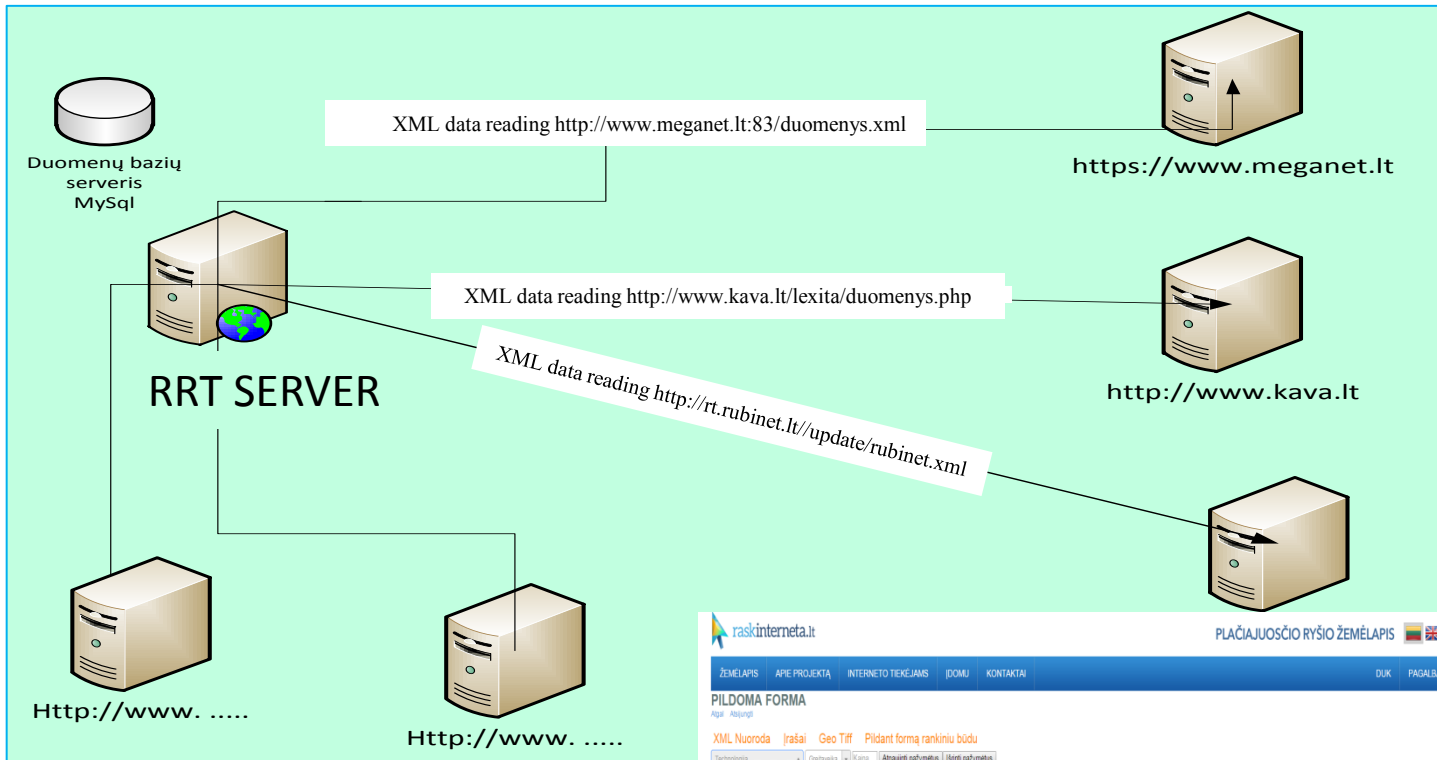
Duomenų bazių serveris MySql

XML data reading http://www.meganet.lt:83/duomenys.xml

https://www.meganet.lt

RRT SERVER

XML data reading http://www.kava.lt/lexita/duomenys.php

http://www.kava.lt

XML data reading http://rt.rubinet.lt//update/rubinet.xml

Http://www. .....

Http://www. .....

raskinterneta.lt

PLAČIAJUOSČIO RYŠIO ŽEMĖLAPIS

ŽEMĖLAPIS APIE PROJEKTĄ INTERNETO TIEKĖJAMS ĮDOMU KONTAKTAI DUK PAGALBA

PILDOMA FORMA

Atgal Atsijungti

XML Nuoroda Įrašai Geo Tiff Pildant formą rankiniu būdu

Technologija Greitaveika Kaina Atnaujinti pažymėtus Ištrinti pažymėtus